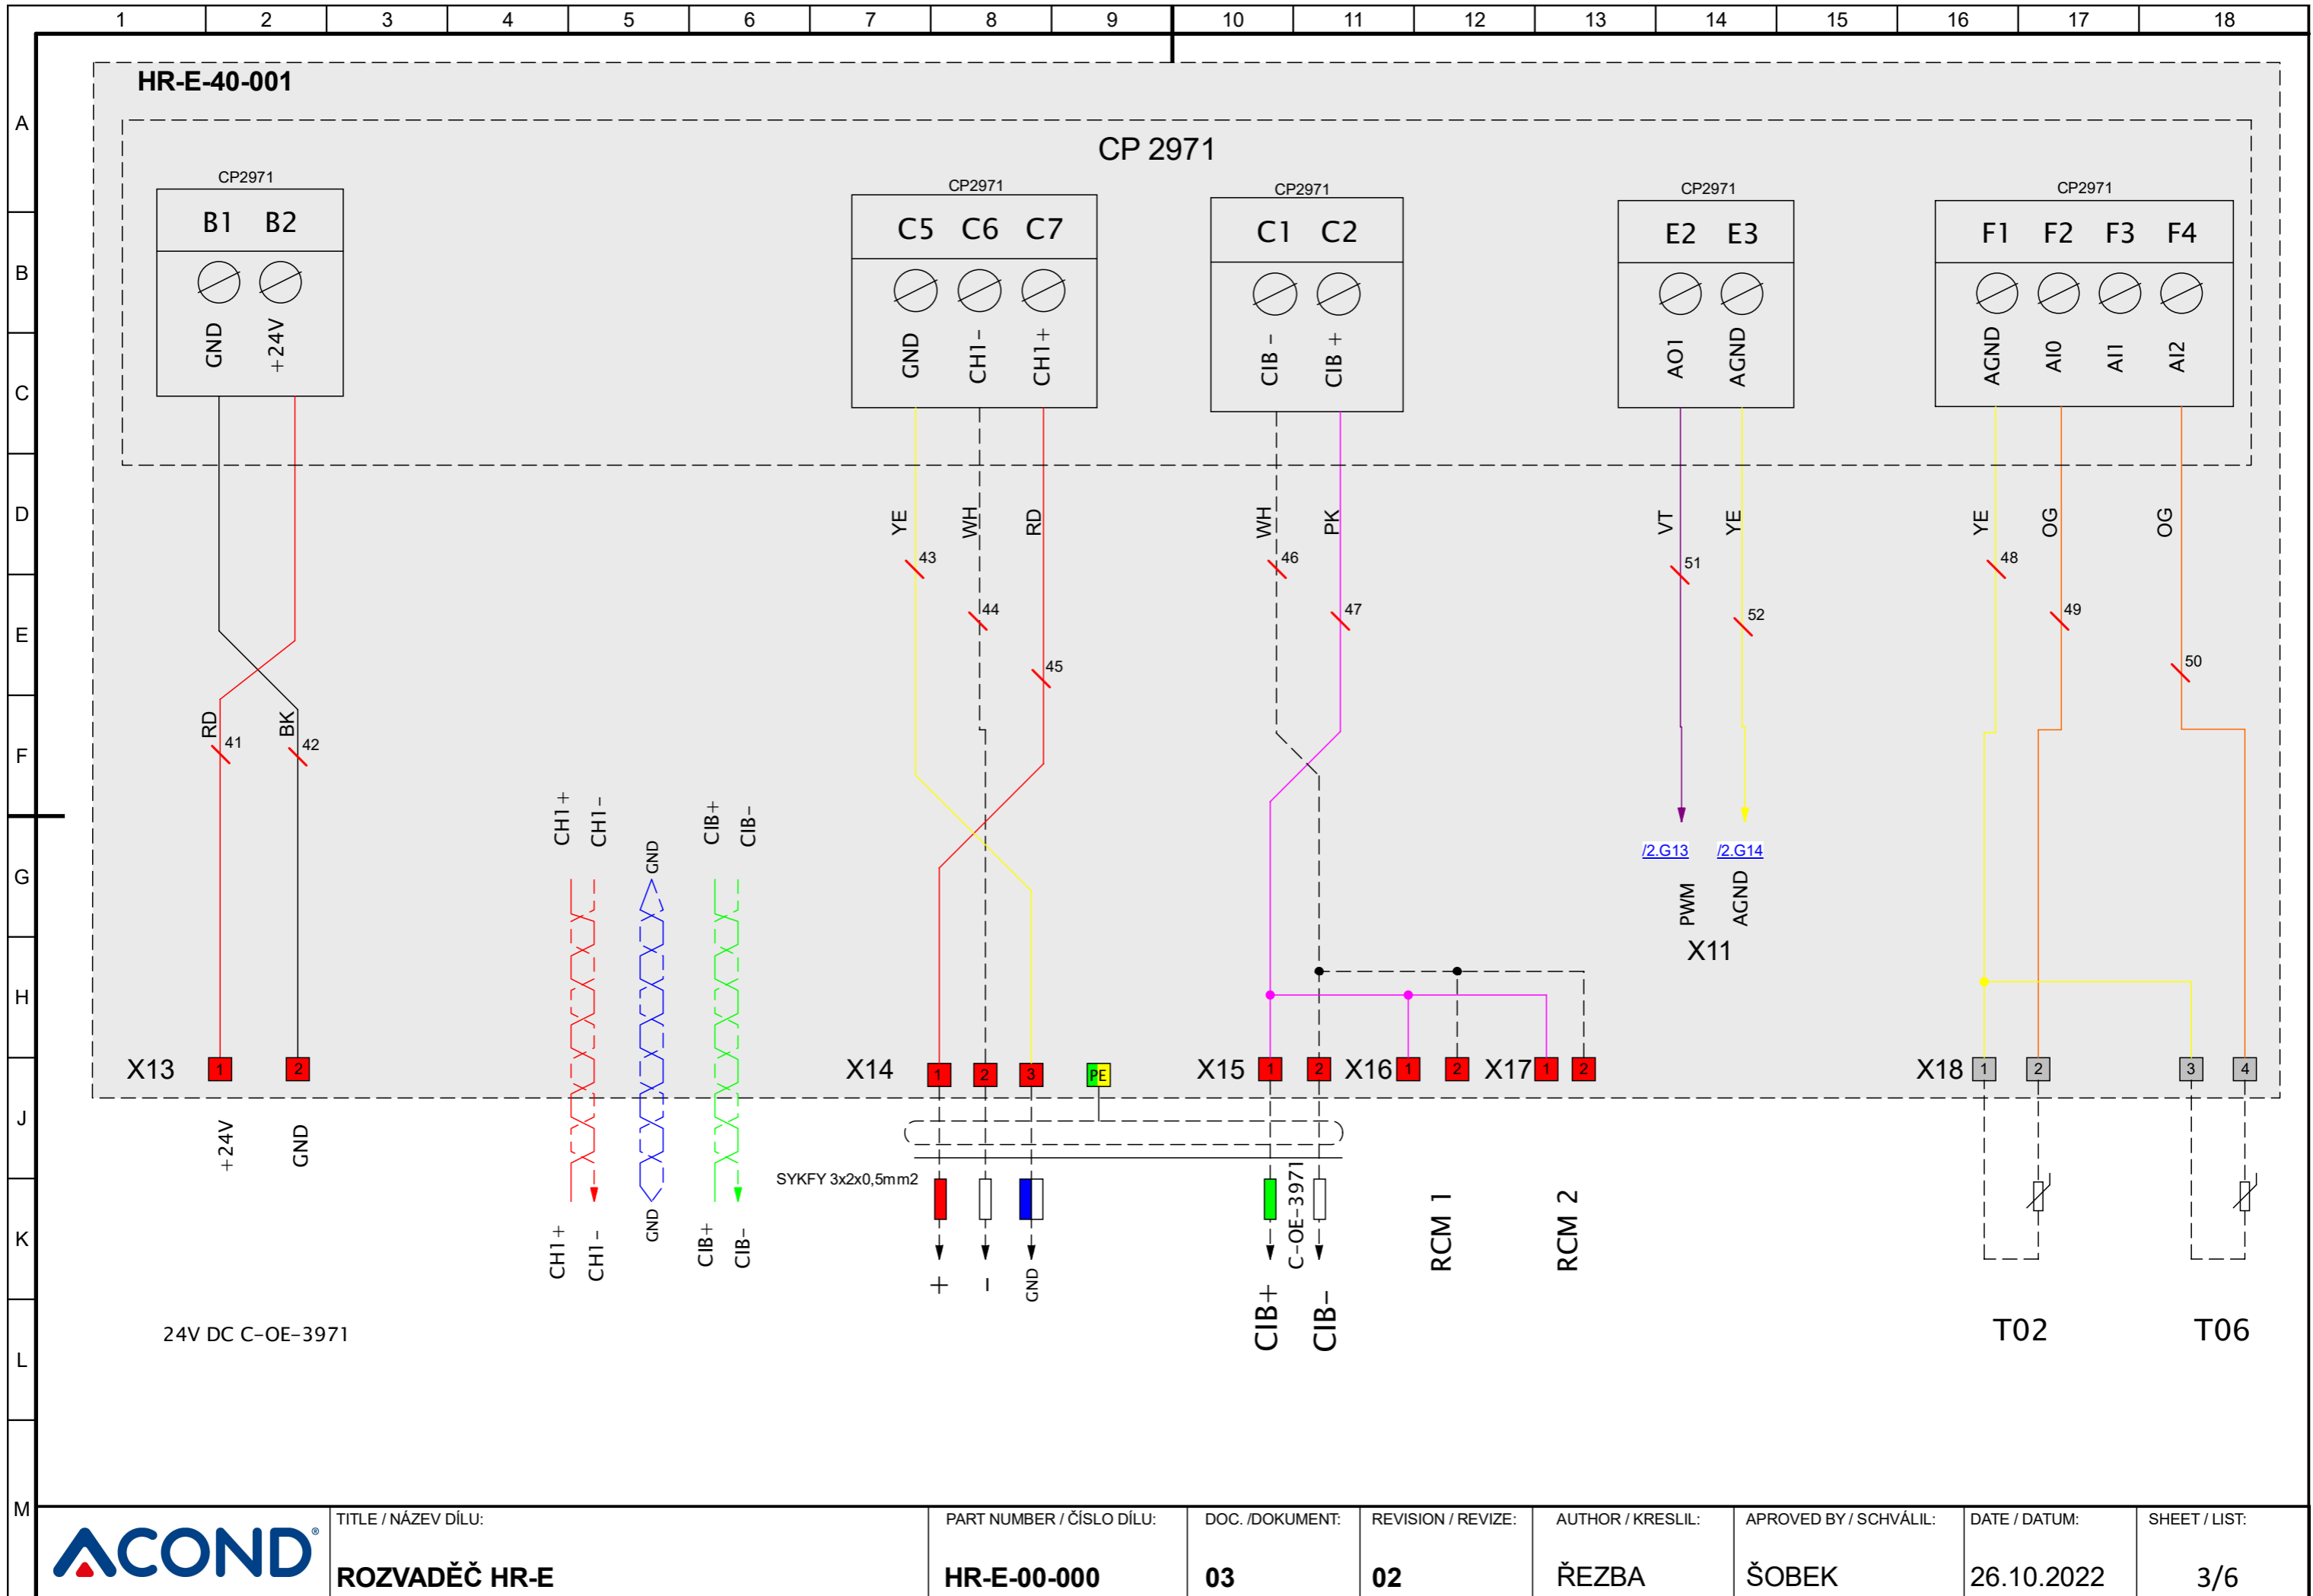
1 2 3 4 5 6 7 8 9 10 11 12 13 14 15 16 17 18

A B C D E F G H J K L M

HR-E-40-001

CP 2971

CP2971
B1 B2
GND +24V

CP2971
C5 C6 C7
GND CH1- CH1+

CP2971
C1 C2
CIB - CIB +

CP2971
E2 E3
AO1 AGND

CP2971
F1 F2 F3 F4
AGND AI0 AI1 AI2

YE WH RD WH PK VT YE YE OG OG
43 44 45 46 47 51 52 48 49 50

RD BK
41 42

CH1+ CH1- GND CIB+ CIB-

/2.G13 /2.G14
PWM AGND
X11

X13 1 2
X14 1 2 3 PE
X15 1 2 X16 1 2 X17 1 2
X18 1 2 3 4

+24V GND

SYKFY 3x2x0,5mm2

CH1+ CH1- GND CIB+ CIB-

+ - GND

C-OE-3971
CIB+ CIB-

RCM 1 RCM 2

T02 T06

24V DC C-OE-3971

ACOND®

| TITLE / NÁZEV DÍLU: | PART NUMBER / ČÍSLO DÍLU: | DOC. /DOKUMENT: | REVISION / REVIZE: | AUTHOR / KRESLIL: | APROVED BY / SCHVÁLIL: | DATE / DATUM: | SHEET / LIST: |
|---|---|---|---|---|---|---|---|
| ROZVADĚČ HR-E | HR-E-00-000 | 03 | 02 | ŘEZBA | ŠOBEK | 26.10.2022 | 3/6 |